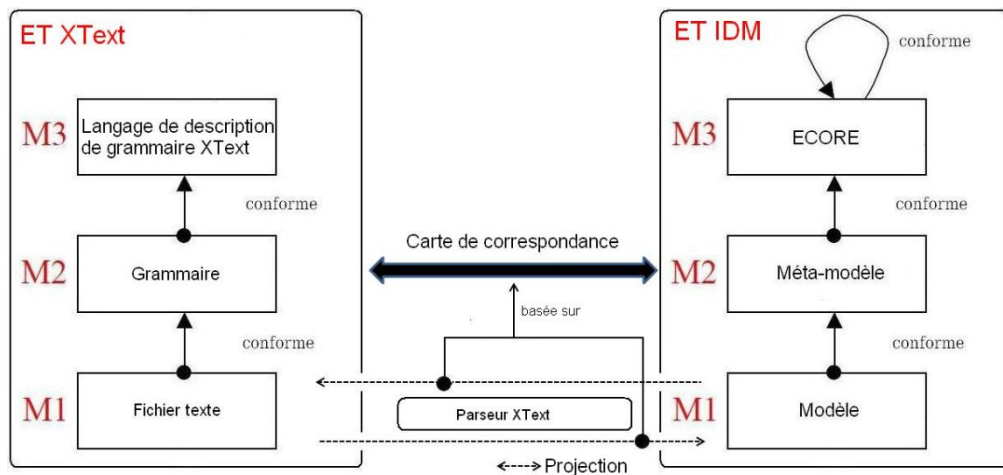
ET XText

M3 Langage de description de grammaire XText

conforme

M2 Grammaire

conforme

M1 Fichier texte

Carte de correspondance

basée sur

Parseur XText

<----> Projection

ET IDM

conforme

M3 ECORE

conforme

M2 Méta-modèle

conforme

M1 Modèle